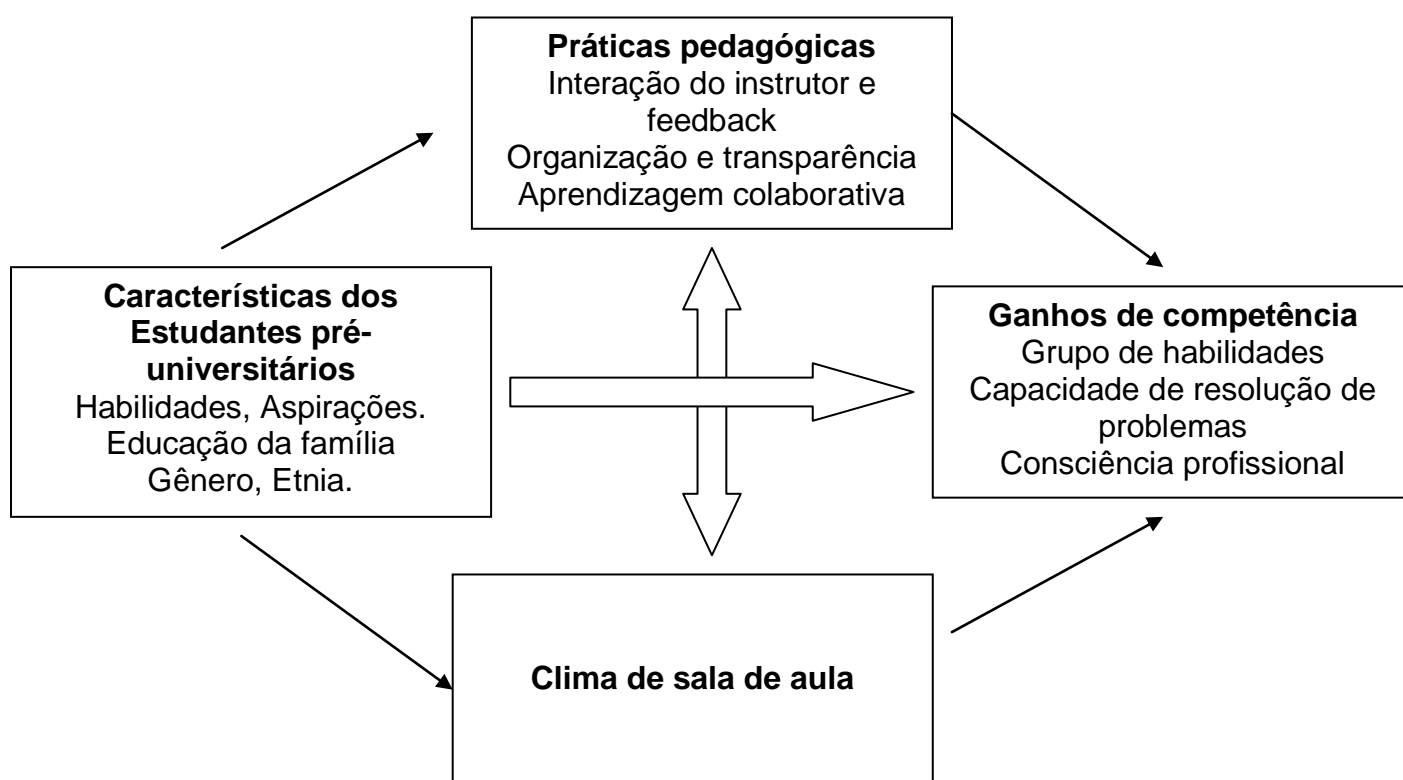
**Práticas pedagógicas**
Interação do instrutor e feedback
Organização e transparência
Aprendizagem colaborativa

**Características dos Estudantes pré-universitários**
Habilidades, Aspirações.
Educação da família
Gênero, Etnia.

**Ganhos de competência**
Grupo de habilidades
Capacidade de resolução de problemas
Consciência profissional

**Clima de sala de aula**